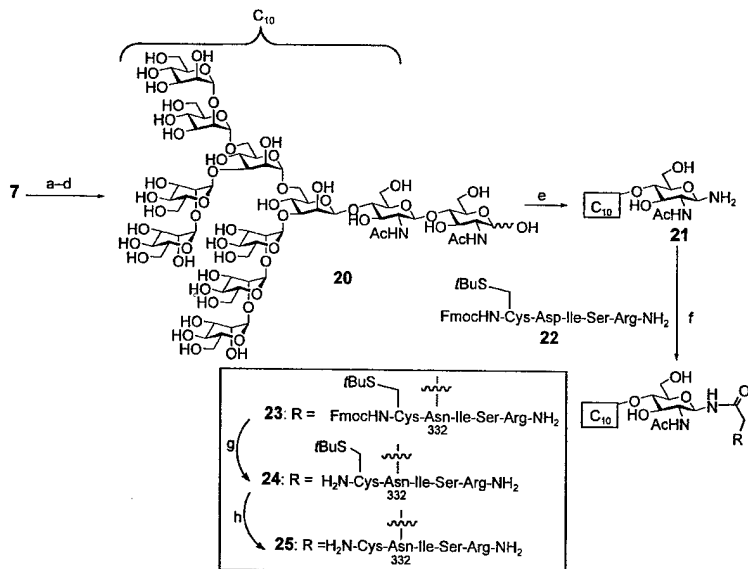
$C_{10}$

7

a–d

HO OH HO HO O HO HO HO O HO HO O HO O O HO HO O O HO O O OH HO O HO AcHN OH O HO AcHN OH O OH

20

e

$C_{10}$

OH O HO AcHN NH$_2$

21

$t$BuS

FmocHN-Cys-Asp-Ile-Ser-Arg-NH$_2$

22

f

$C_{10}$

OH O HO AcHN N H O R

$t$BuS

23: R = FmocHN-Cys-Asn-Ile-Ser-Arg-NH$_2$
332

g

$t$BuS

24: R = H$_2$N-Cys-Asn-Ile-Ser-Arg-NH$_2$
332

h

25: R =H$_2$N-Cys-Asn-Ile-Ser-Arg-NH$_2$
332